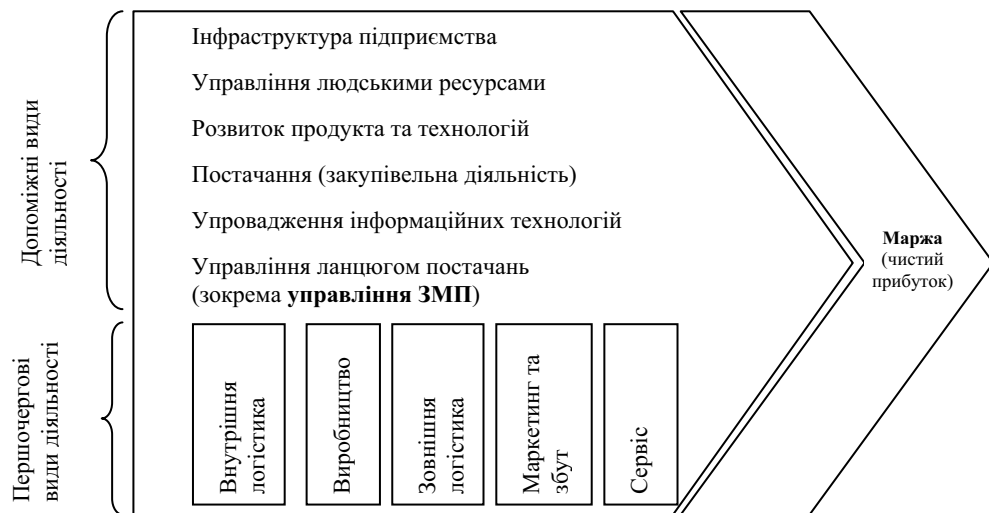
Допоміжні види діяльності

Інфраструктура підприємства

Управління людськими ресурсами

Розвиток продукта та технологій

Постачання (закупівельна діяльність)

Упровадження інформаційних технологій

Управління ланцюгом постачань (зокрема **управління ЗМП**)

**Маржа** (чистий прибуток)

Першочергові види діяльності

Внутрішня логістика

Виробництво

Зовнішня логістика

Маркетинг та збут

Сервіс